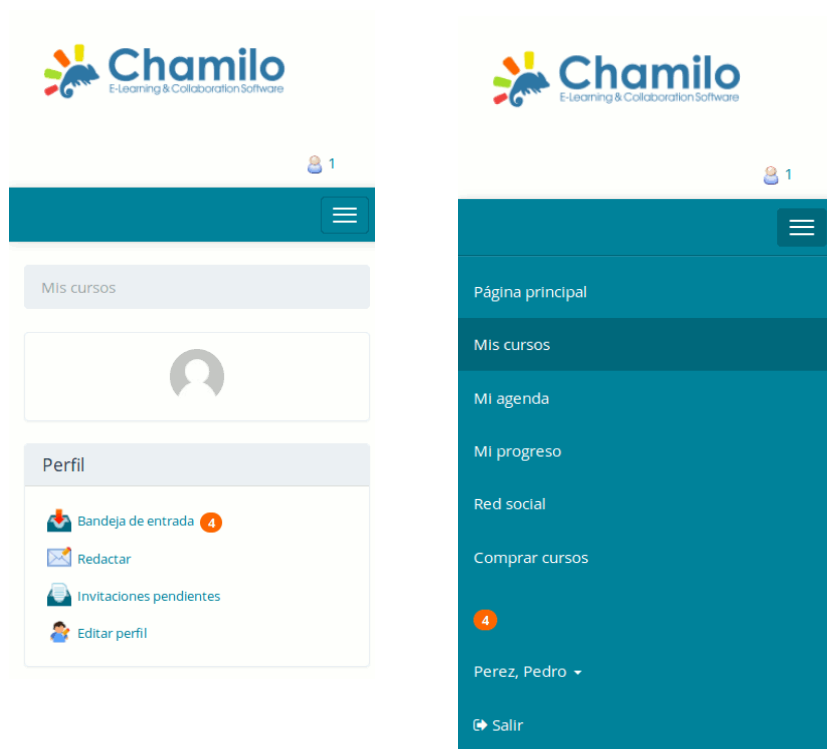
Chamilo
E-Learning & Collaboration Software

1

Mis cursos

Perfil

Bandeja de entrada 4

Redactar

Invitaciones pendientes

Editar perfil

Chamilo
E-Learning & Collaboration Software

1

Página principal

Mis cursos

Mi agenda

Mi progreso

Red social

Comprar cursos

4

Perez, Pedro

Salir